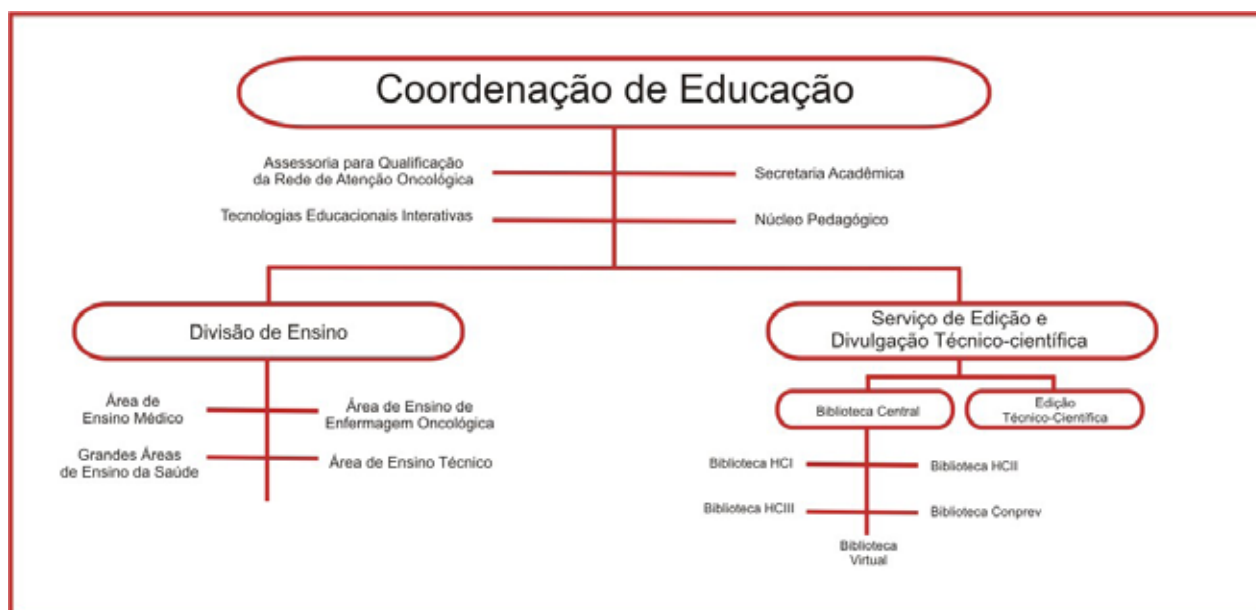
Coordenação de Educação

Assessoria para Qualificação da Rede de Atenção Oncológica

Secretaria Acadêmica

Tecnologias Educacionais Interativas

Núcleo Pedagógico

Divisão de Ensino

Área de Ensino Médico

Área de Ensino de Enfermagem Oncológica

Grandes Áreas de Ensino da Saúde

Área de Ensino Técnico

Serviço de Edição e Divulgação Técnico-científica

Biblioteca Central

Edição Técnico-Científica

Biblioteca HCI

Biblioteca HCII

Biblioteca HCIII

Biblioteca Conprev

Biblioteca Virtual